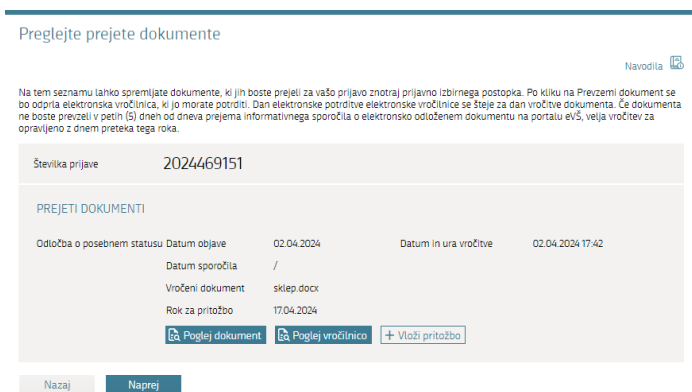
Preglejte prejete dokumente

Navodila

Na tem seznamu lahko spremljate dokumente, ki jih boste prejeli za vašo prijavo znotraj prijavno izbirnega postopka. Po kliku na Prevzemi dokument se bo odprla elektronska vročilnica, ki jo morate potrditi. Dan elektronske potrditve elektronske vročilnice se šteje za dan vročitve dokumenta. Če dokumenta ne boste prevzeli v petih (5) dneh od dneva prejema informativnega sporočila o elektronsko odloženem dokumentu na portalu eVŠ, velja vročitev za opravljeno z dnem preteka tega roka.

Številka prijave 2024469151

PREJETI DOKUMENTI

Odločba o posebnem statusu Datum objave 02.04.2024 Datum in ura vročitve 02.04.2024 17:42

Datum sporočila /

Vročeni dokument sklep.docx

Rok za pritožbo 17.04.2024

Poglej dokument Poglej vročilnico + Vloži pritožbo

Nazaj Naprej